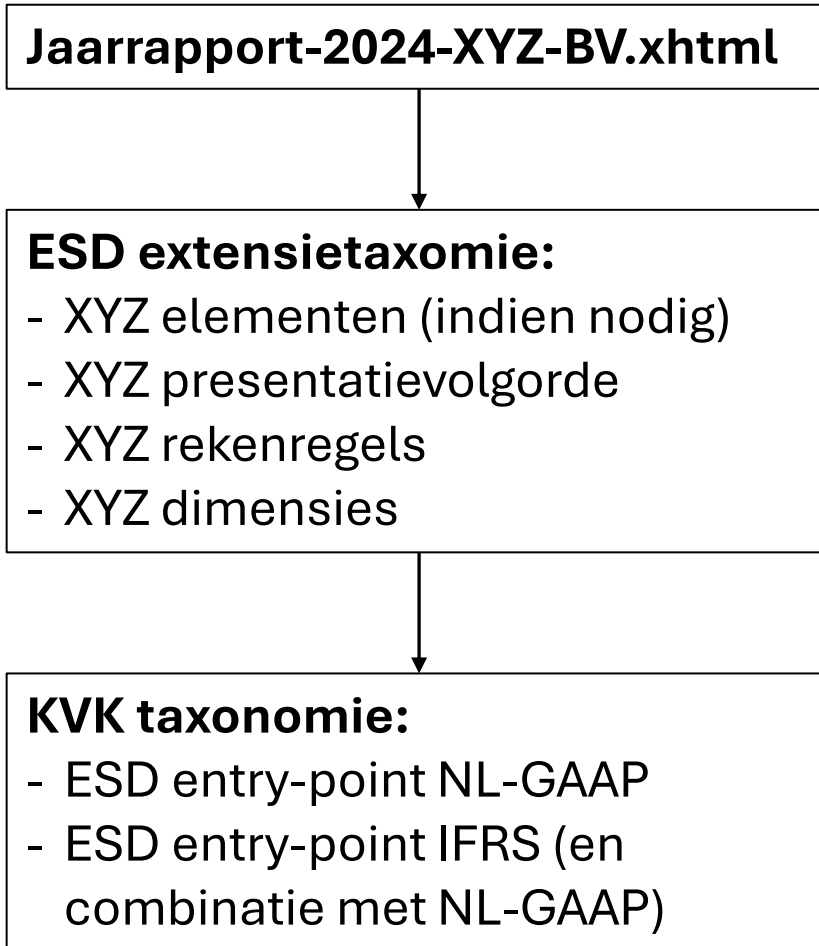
Jaarrapport-2024-XYZ-BV.xhtml

ESD extensietaxomie:
- XYZ elementen (indien nodig)
- XYZ presentatievolgorde
- XYZ rekenregels
- XYZ dimensies

KVK taxonomie:
- ESD entry-point NL-GAAP
- ESD entry-point IFRS (en combinatie met NL-GAAP)